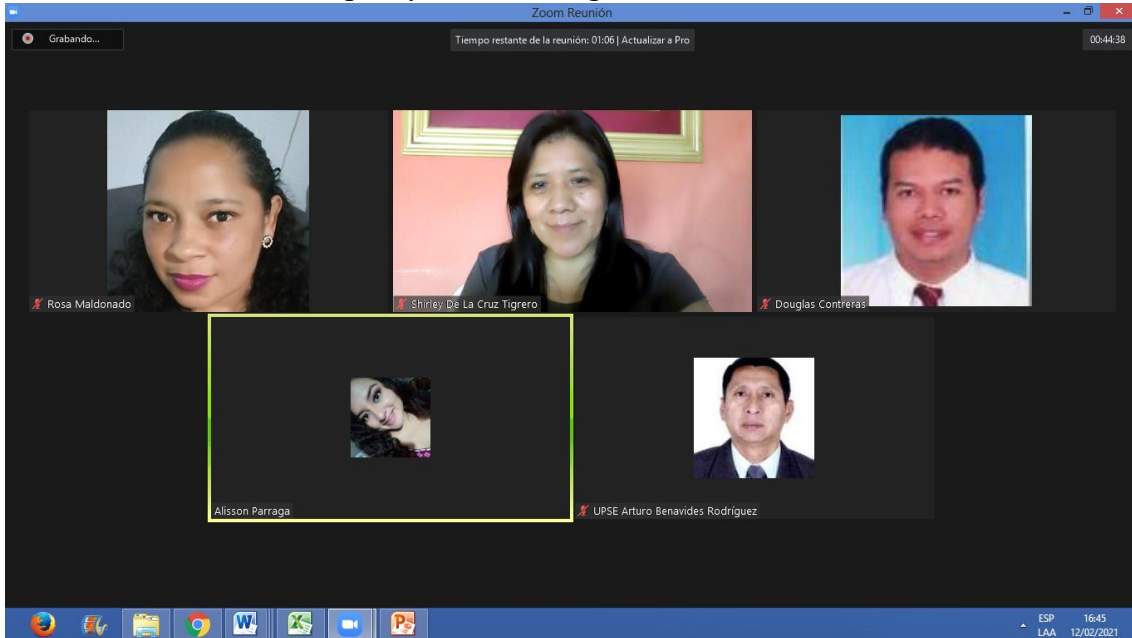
Zoom Reunión

Grabando...

Tiempo restante de la reunión: 01:06 | Actualizar a Pro

00:44:38

Rosa Maldonado

Shirley De La Cruz Tigrero

Douglas Contreras

Alisson Parraga

UPSE Arturo Benavides Rodríguez

ESP
LAA

16:45
12/02/2021